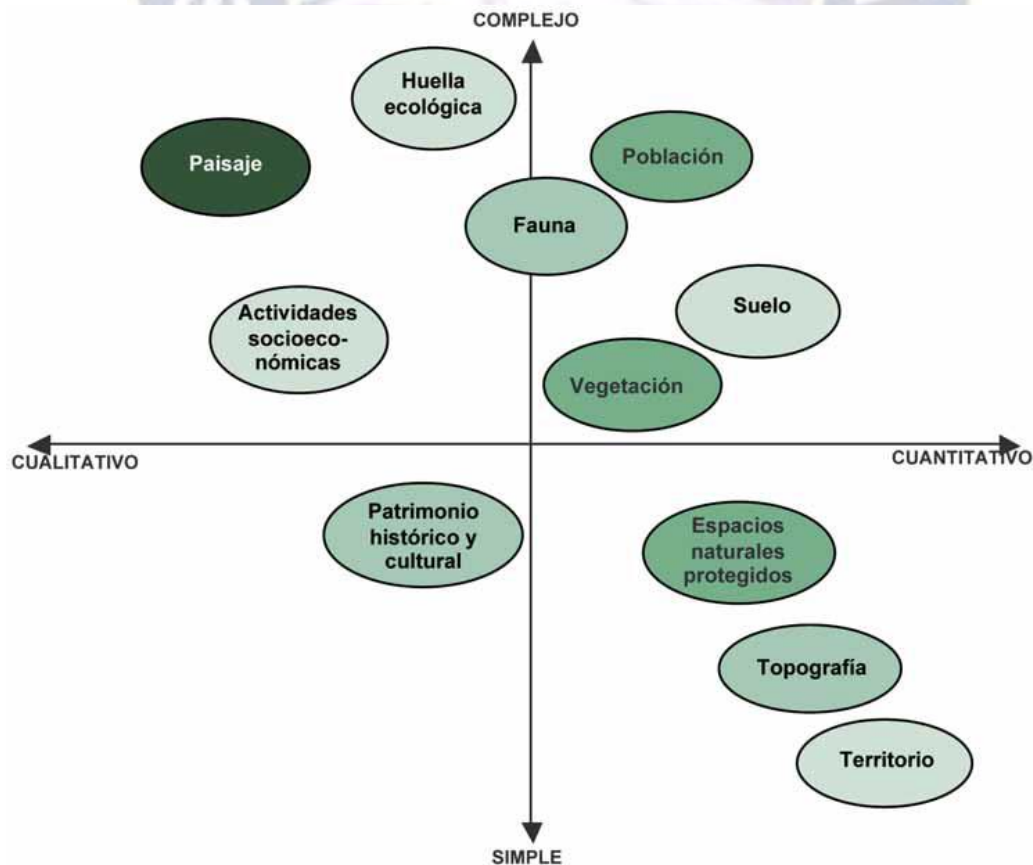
COMPLEJO

Huella ecológica

Paisaje

Población

Fauna

Suelo

Actividades socioeconómicas

Vegetación

CUALITATIVO

CUANTITATIVO

Patrimonio histórico y cultural

Espacios naturales protegidos

Topografía

Territorio

SIMPLE